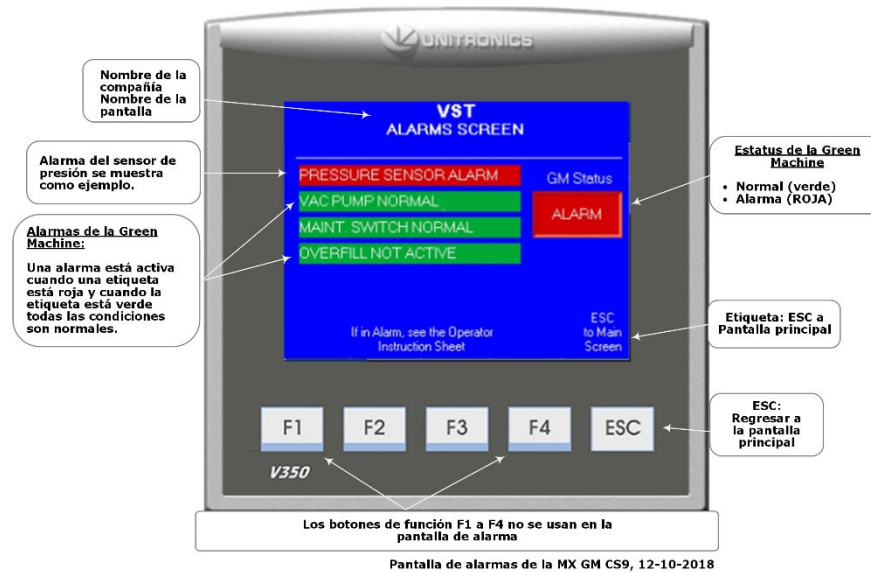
UNITRONICS

Nombre de la compañía
Nombre de la pantalla

VST
ALARMS SCREEN

Alarma del sensor de presión se muestra como ejemplo.

PRESSURE SENSOR ALARM

GM Status

VAC PUMP NORMAL

ALARM

MAINT. SWITCH NORMAL

OVERFILL NOT ACTIVE

Estatus de la Green Machine

• Normal (verde)
• Alarma (ROJA)

Alarmas de la Green Machine:

Una alarma está activa cuando una etiqueta está roja y cuando la etiqueta está verde todas las condiciones son normales.

If in Alarm, see the Operator Instruction Sheet

ESC to Main Screen

Etiqueta: ESC a Pantalla principal

F1 F2 F3 F4 ESC

ESC: Regresar a la pantalla principal

V350

Los botones de función F1 a F4 no se usan en la pantalla de alarma

Pantalla de alarmas de la MX GM CS9, 12-10-2018